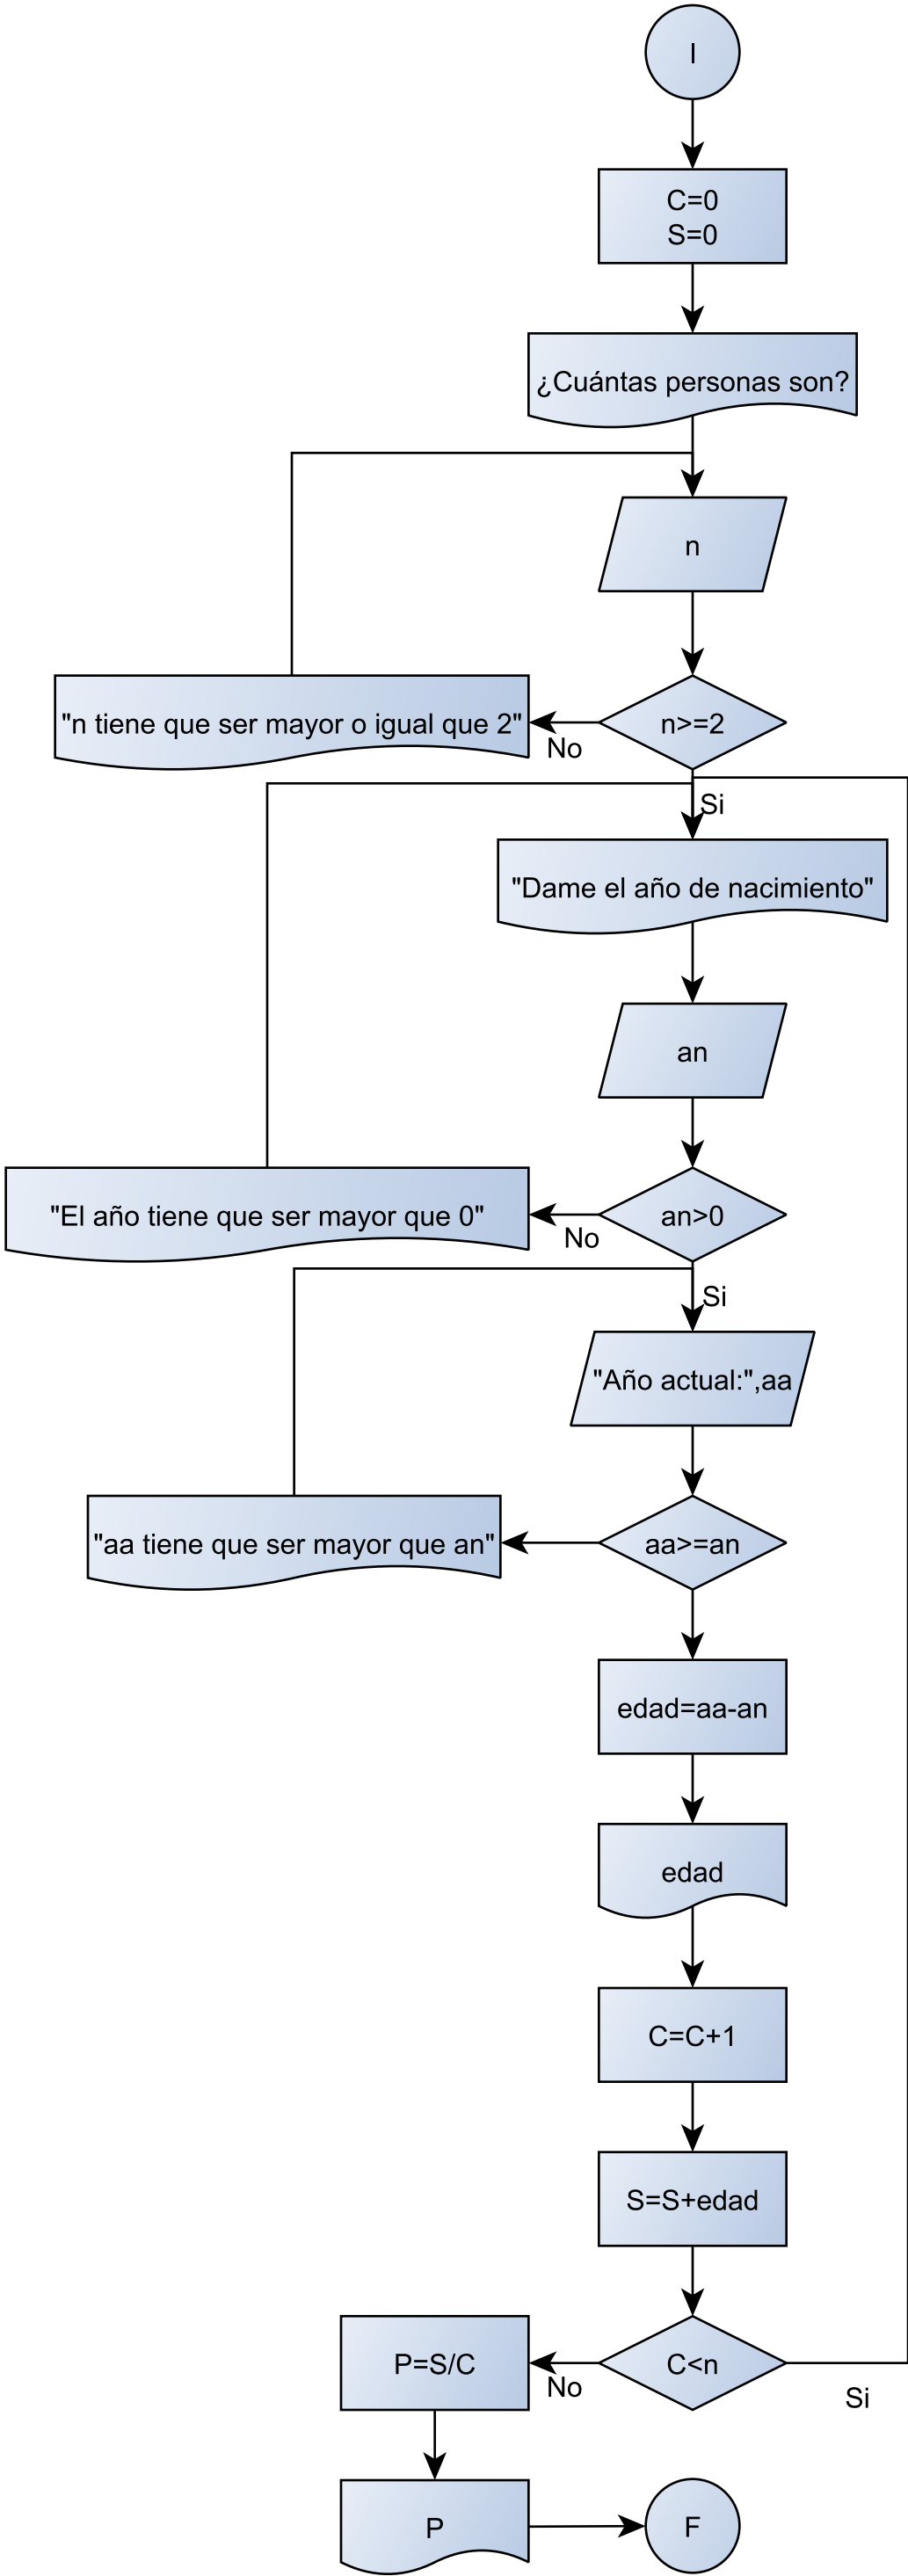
I

C=0
S=0

¿Cuántas personas son?

n

n>=2

No

"n tiene que ser mayor o igual que 2"

Si

"Dame el año de nacimiento"

an

an>0

No

"El año tiene que ser mayor que 0"

Si

"Año actual:",aa

aa>=an

"aa tiene que ser mayor que an"

edad=aa-an

edad

C=C+1

S=S+edad

C<n

Si

No

P=S/C

P

F